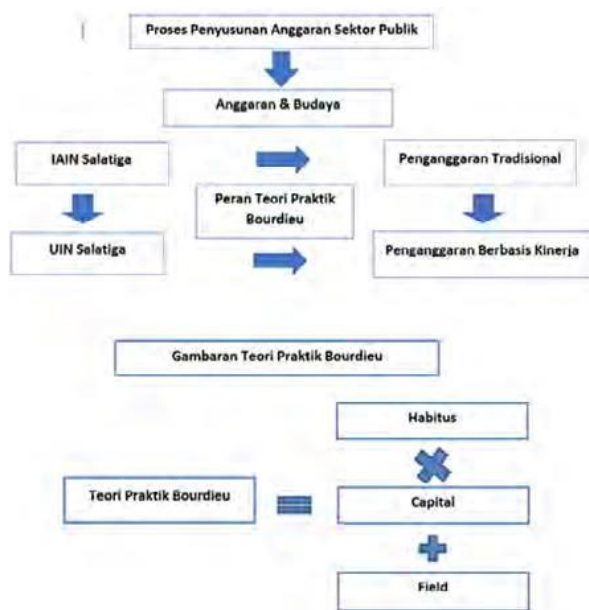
Proses Penyusunan Anggaran Sektor Publik

Anggaran & Budaya

IAIN Salatiga

UIN Salatiga

Peran Teori Praktik Bourdieu

Penganggaran Tradisional

Penganggaran Berbasis Kinerja

Gambaran Teori Praktik Bourdieu

Teori Praktik Bourdieu

Habitus

Capital

Field